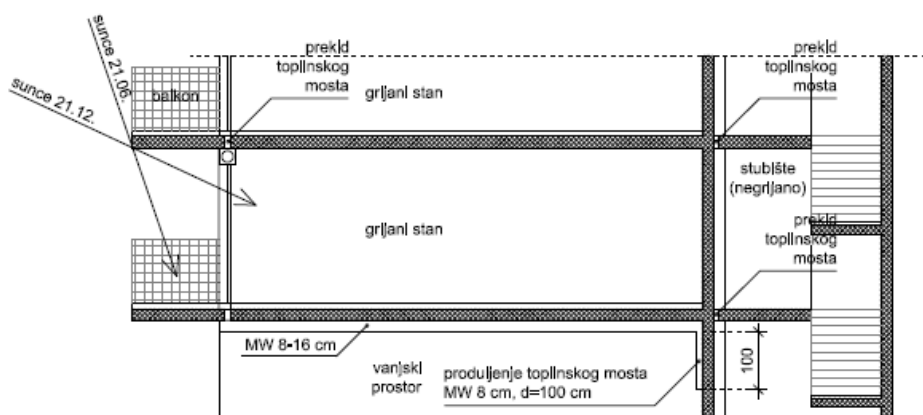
sunce 21.06.

sunce 21.12.

balkon

prekid toplinskog mosta

grijani stan

prekid toplinskog mosta

stubište (negrijano)

grijani stan

prekid toplinskog mosta

MW 8-16 cm

vanjski prostor

produljenje toplinskog mosta MW 8 cm, d=100 cm

100